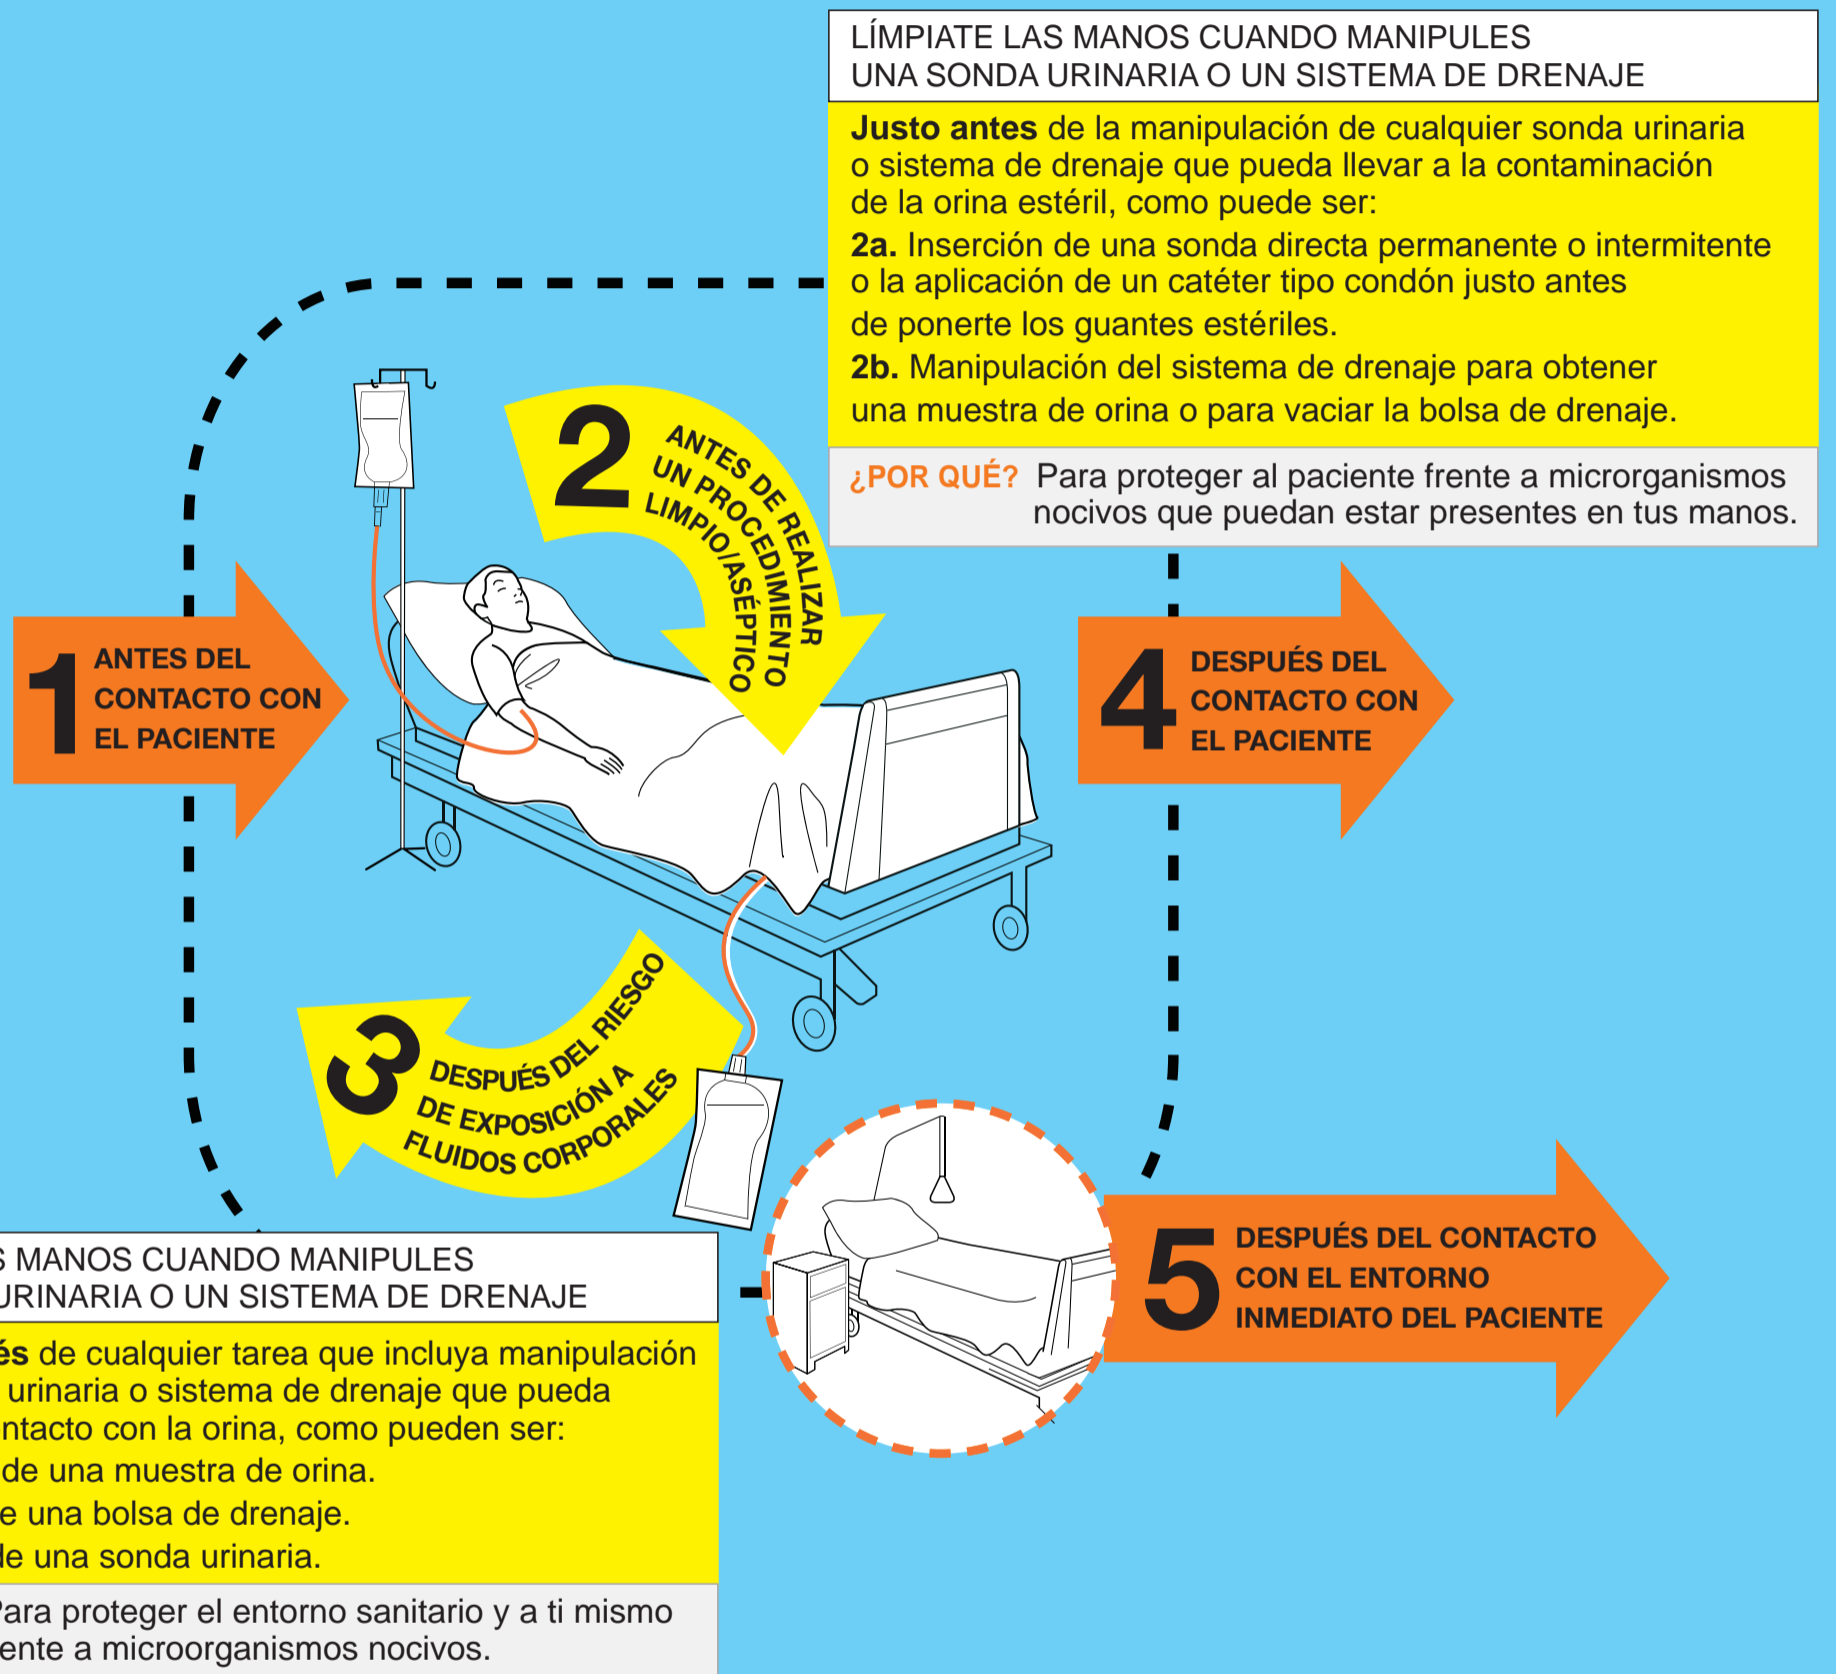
LÍMPIATE LAS MANOS CUANDO MANIPULES UNA SONDA URINARIA O UN SISTEMA DE DRENAJE

**Justo antes** de la manipulación de cualquier sonda urinaria o sistema de drenaje que pueda llevar a la contaminación de la orina estéril, como puede ser:

**2a.** Inserción de una sonda directa permanente o intermitente o la aplicación de un catéter tipo condón justo antes de ponerte los guantes estériles.

**2b.** Manipulación del sistema de drenaje para obtener una muestra de orina o para vaciar la bolsa de drenaje.

¿POR QUÉ? Para proteger al paciente frente a microrganismos nocivos que puedan estar presentes en tus manos.

2 ANTES DE REALIZAR UN PROCEDIMIENTO LIMPIO/ASÉPTICO

1 ANTES DEL CONTACTO CON EL PACIENTE

4 DESPUÉS DEL CONTACTO CON EL PACIENTE

3 DESPUÉS DEL RIESGO DE EXPOSICIÓN A FLUIDOS CORPORALES

5 DESPUÉS DEL CONTACTO CON EL ENTORNO INMEDIATO DEL PACIENTE

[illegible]S MANOS CUANDO MANIPULES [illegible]URINARIA O UN SISTEMA DE DRENAJE

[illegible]és de cualquier tarea que incluya manipulación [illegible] urinaria o sistema de drenaje que pueda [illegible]ntacto con la orina, como pueden ser:
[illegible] de una muestra de orina.
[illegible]e una bolsa de drenaje.
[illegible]le una sonda urinaria.

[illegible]ara proteger el entorno sanitario y a ti mismo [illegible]ente a microorganismos nocivos.